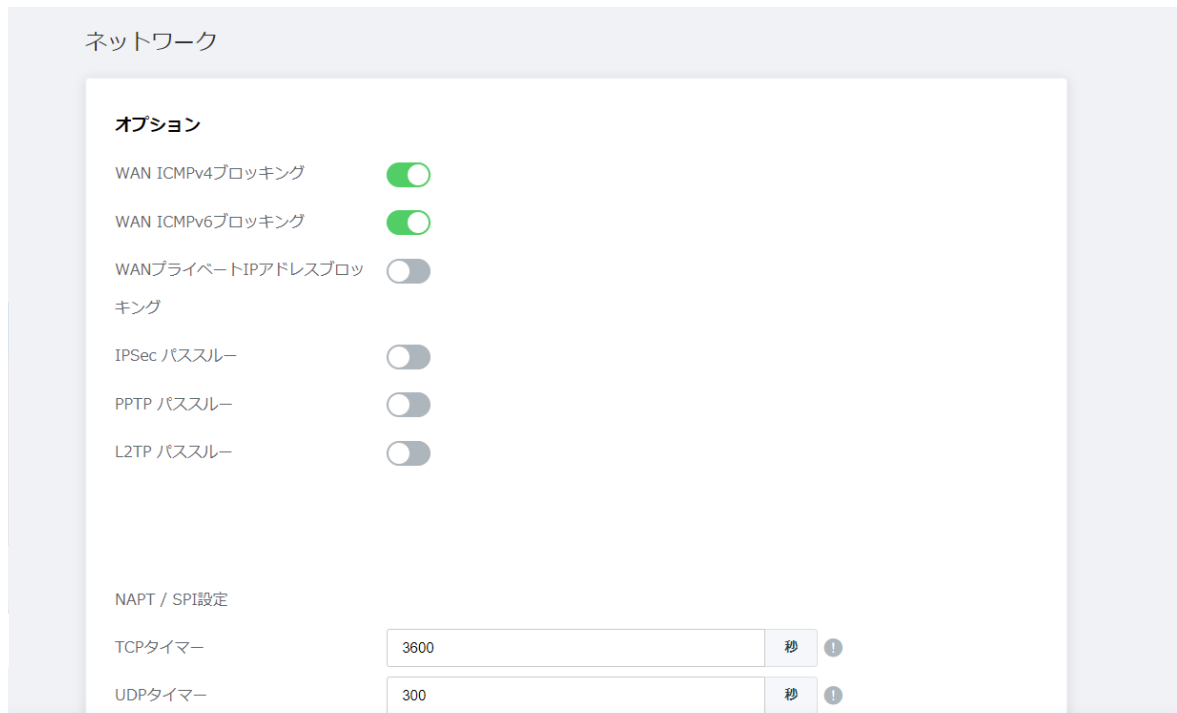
ネットワーク

オプション

WAN ICMPv4ブロッキング

WAN ICMPv6ブロッキング

WANプライベートIPアドレスブロッキング

IPSec パススルー

PPTP パススルー

L2TP パススルー

NAPT / SPI設定

TCPタイマー 3600 秒

UDPタイマー 300 秒